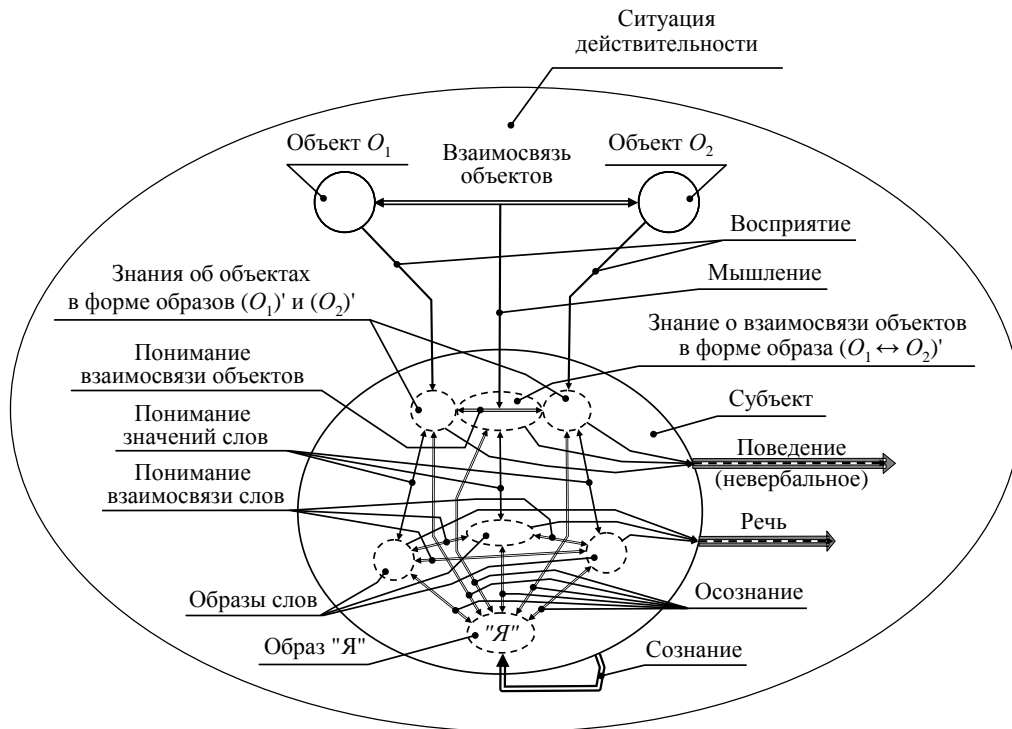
Ситуация действительности

Объект $O_1$

Взаимосвязь объектов

Объект $O_2$

Восприятие

Знания об объектах в форме образов $(O_1)'$ и $(O_2)'$

Мышление

Знание о взаимосвязи объектов в форме образа $(O_1 \leftrightarrow O_2)'$

Понимание взаимосвязи объектов

Понимание значений слов

Субъект

Поведение (невербальное)

Понимание взаимосвязи слов

Речь

Образы слов

Осознание

"Я"

Образ "Я"

Сознание